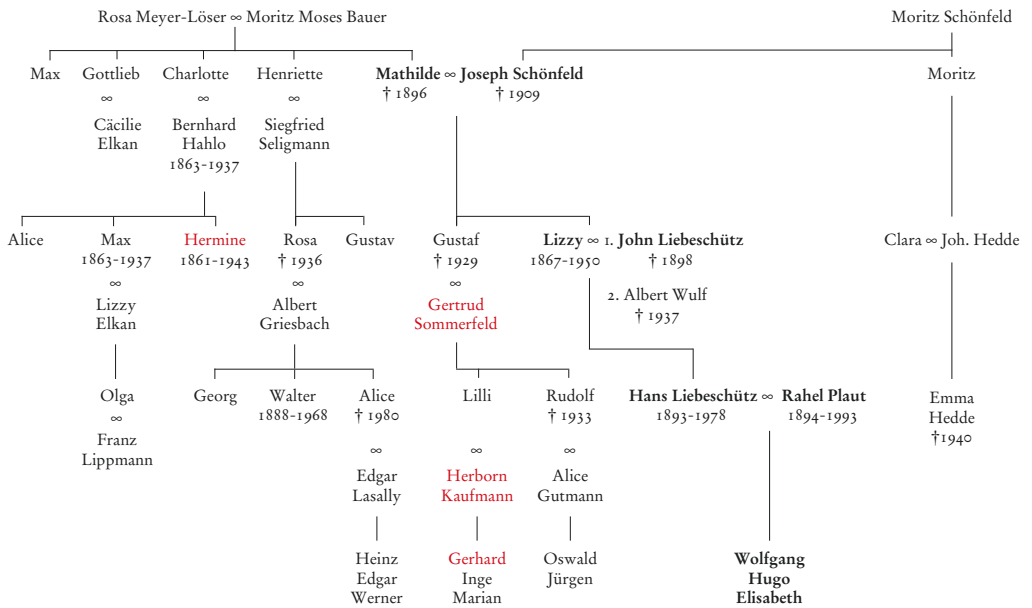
Rosa Meyer-Löser ∞ Moritz Moses Bauer

Moritz Schönfeld

Max

Gottlieb
∞
Cäcilie
Elkan

Charlotte
∞
Bernhard
Hahlo
1863-1937

Henriette
∞
Siegfried
Seligmann

**Mathilde** ∞ **Joseph Schönfeld**
† 1896 † 1909

Moritz

Alice

Max
1863-1937
∞
Lizzy
Elkan

Hermine
1861-1943

Rosa
† 1936
∞
Albert
Griesbach

Gustav

Gustaf
† 1929
∞
Gertrud
Sommerfeld

**Lizzy** ∞ 1. **John Liebeschütz**
1867-1950 † 1898

2. Albert Wulf
† 1937

Clara ∞ Joh. Hedde

Olga
∞
Franz
Lippmann

Georg

Walter
1888-1968

Alice
† 1980
∞
Edgar
Lasally

Lilli
∞
Herborn
Kaufmann

Rudolf
† 1933
∞
Alice
Gutmann

**Hans Liebeschütz** ∞ **Rahel Plaut**
1893-1978 1894-1993

Emma
Hedde
†1940

Heinz
Edgar
Werner

Gerhard
Inge
Marian

Oswald
Jürgen

**Wolfgang**
**Hugo**
**Elisabeth**